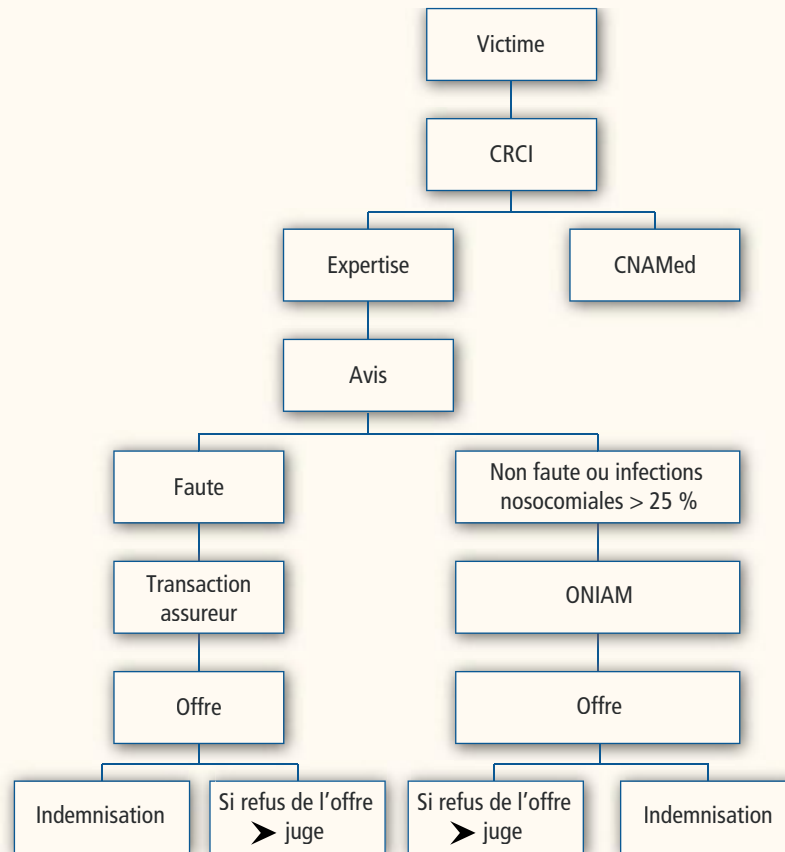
Victime

CRCI

Expertise

CNAMed

Avis

Faute

Non faute ou infections nosocomiales > 25 %

Transaction assureur

ONIAM

Offre

Offre

Indemnisation

Si refus de l’offre ➤ juge

Si refus de l’offre ➤ juge

Indemnisation